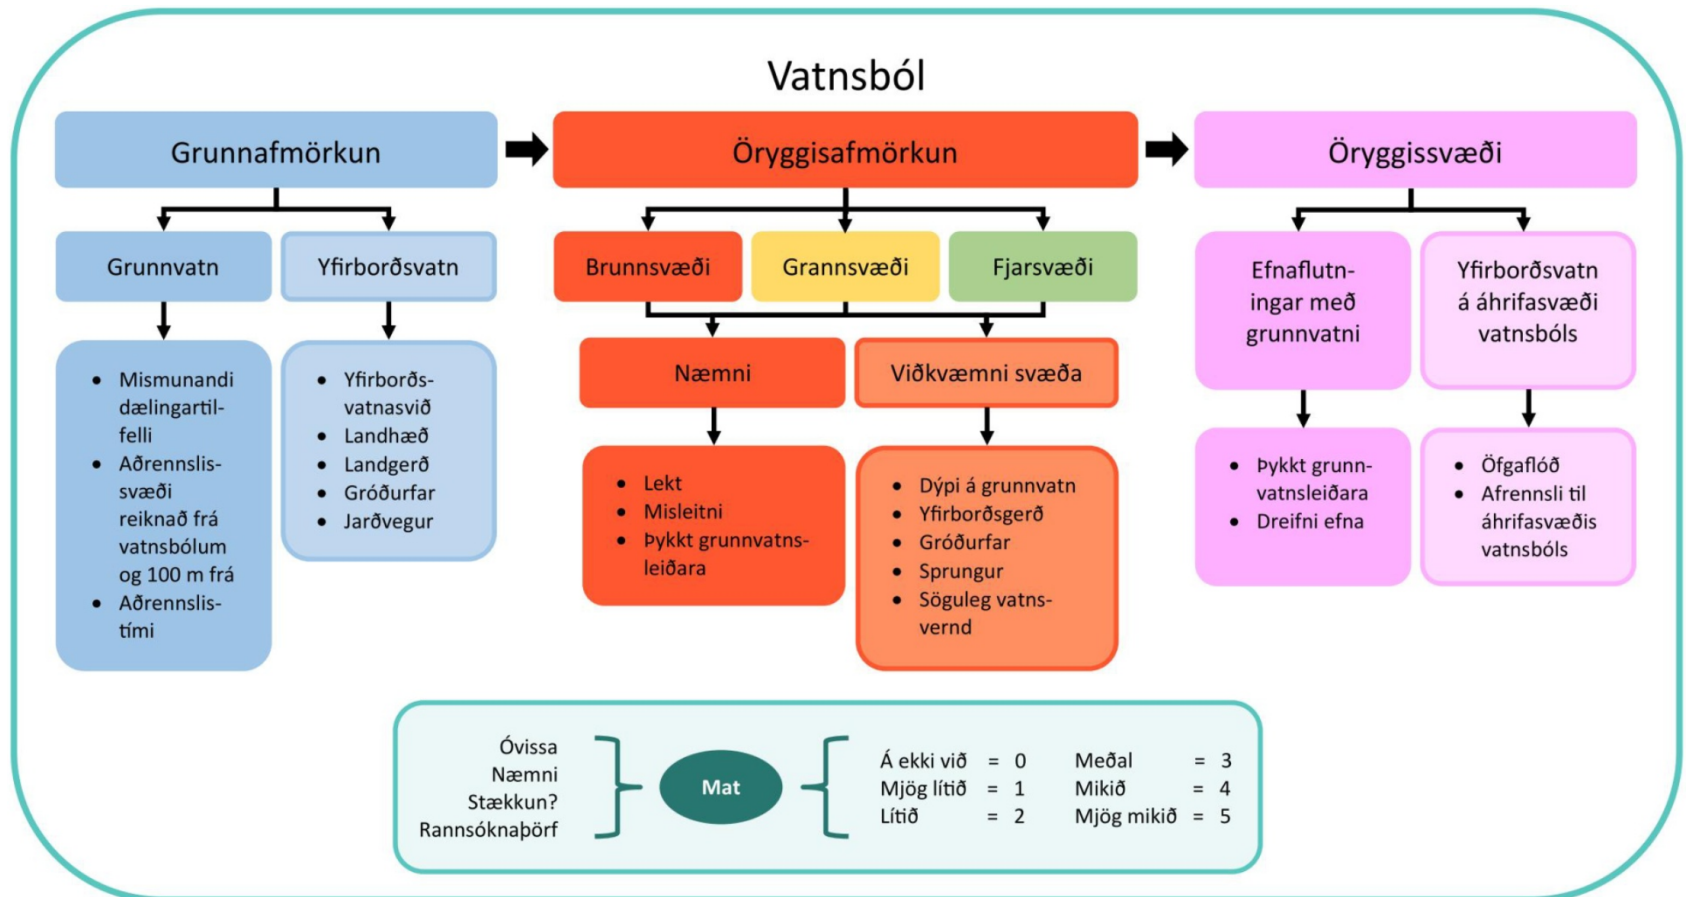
Vatnsból

Grunnafmörkun

Grunnvatn

Yfirborðsvatn

- Mismunandi dælingartilfelli
- Aðrennslissvæði reiknað frá vatnsbólum og 100 m frá
- Aðrennslistími

- Yfirborðsvatnasvið
- Landhæð
- Landgerð
- Gróðurfar
- Jarðvegur

Öryggisafmörkun

Brunnsvæði

Grannsvæði

Fjarsvæði

Næmni

Viðkvæmni svæða

- Lekt
- Misleitni
- Þykkt grunnvatnsleiðara

- Dýpi á grunnvatn
- Yfirborðsgerð
- Gróðurfar
- Sprungur
- Söguleg vatnsvernd

Öryggissvæði

Efnaflutningar með grunnvatni

Yfirborðsvatn á áhrifasvæði vatnsbóls

- Þykkt grunnvatnsleiðara
- Dreifni efna

- Öfgaflóð
- Afrennsli til áhrifasvæðis vatnsbóls

Óvissa
Næmni
Stækkun?
Rannsóknaþörf

Mat

| | | | | | |
|---|---|---|---|---|---|
| Á ekki við | = | 0 | Meðal | = | 3 |
| Mjög lítið | = | 1 | Mikið | = | 4 |
| Lítið | = | 2 | Mjög mikið | = | 5 |